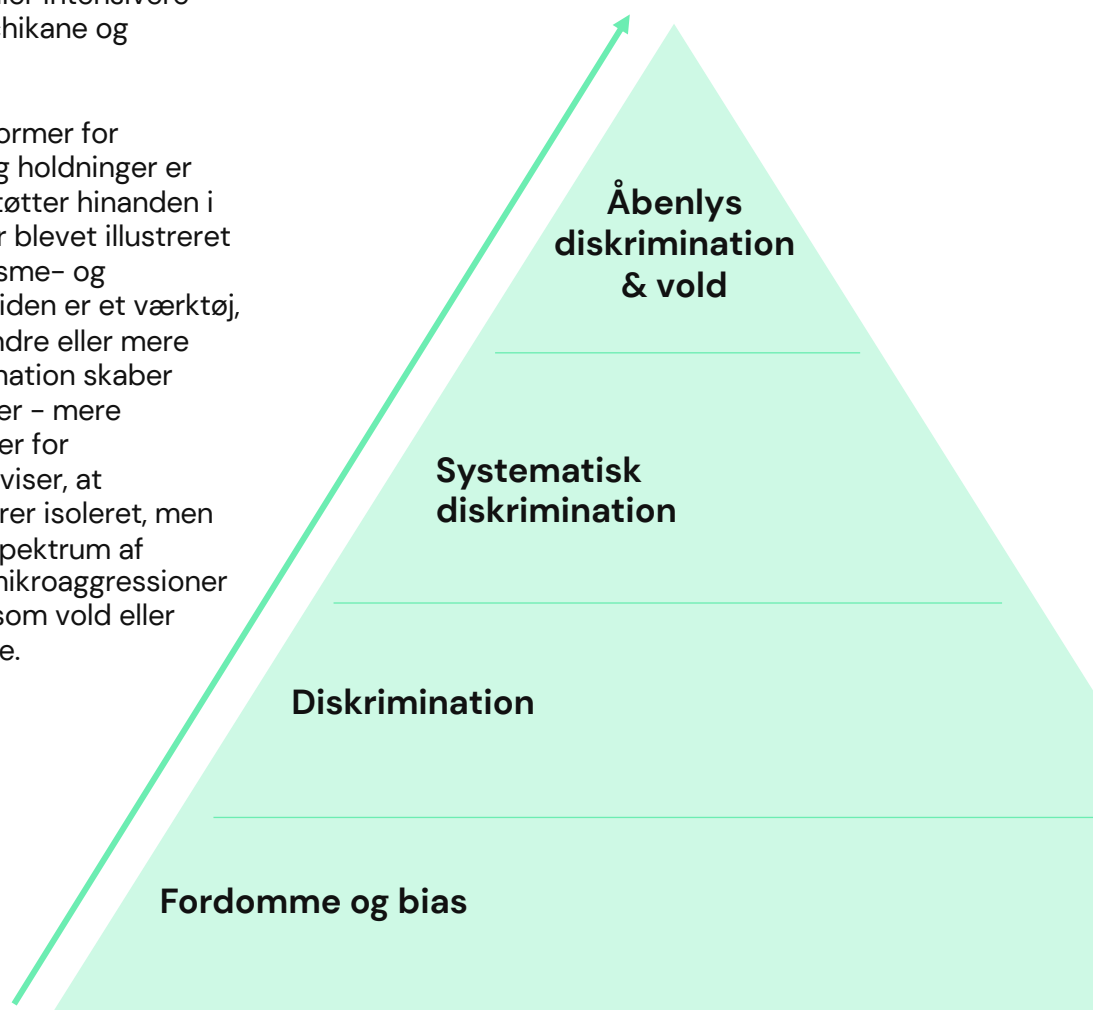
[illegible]er intensivere
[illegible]hikane og

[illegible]ormer for
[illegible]g holdninger er
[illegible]tøtter hinanden i
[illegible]r blevet illustreret
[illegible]sme- og
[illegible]iden er et værktøj,
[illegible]ndre eller mere
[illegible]nation skaber
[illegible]er - mere
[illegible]er for
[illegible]viser, at
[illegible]rer isoleret, men
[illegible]pektrum af
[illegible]nikroaggressioner
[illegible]som vold eller
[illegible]e.

Åbenlys diskrimination & vold

Systematisk diskrimination

Diskrimination

Fordomme og bias